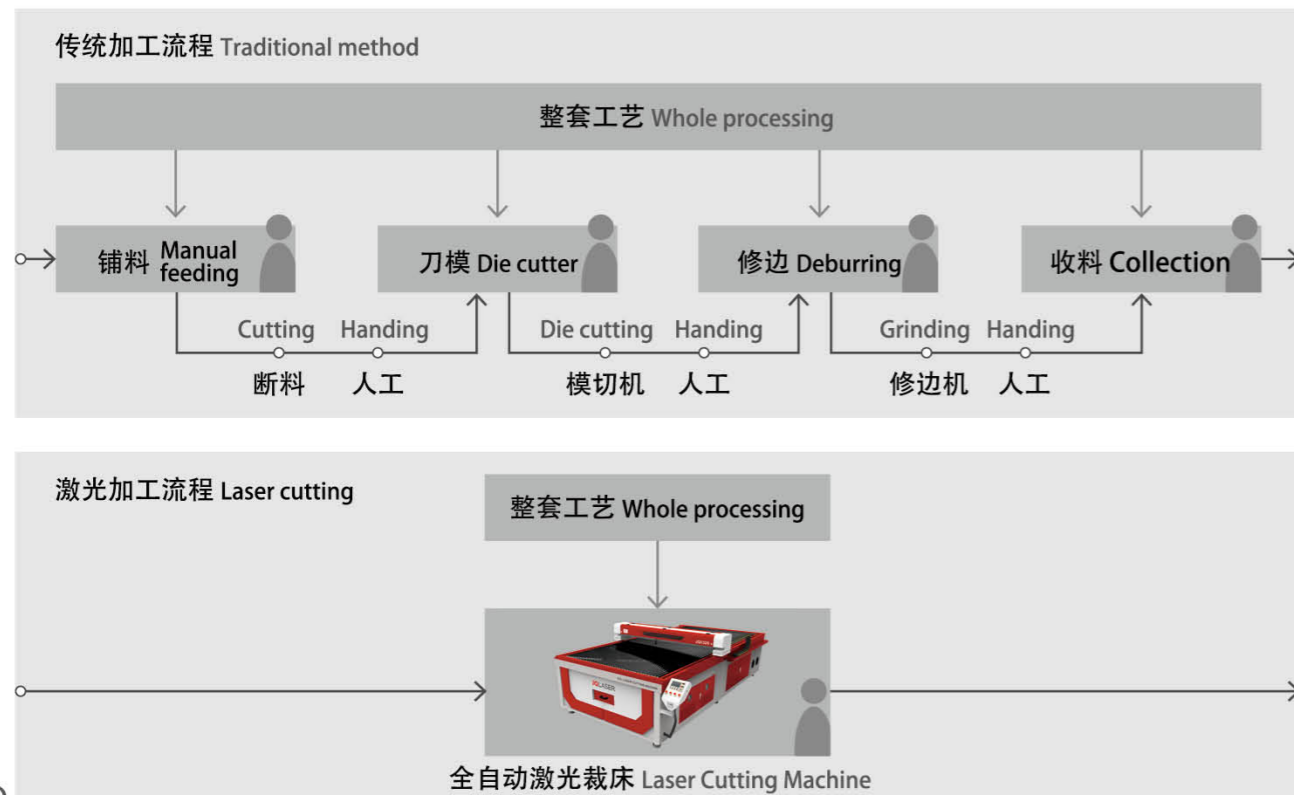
传统加工流程 Traditional method

整套工艺 Whole processing

铺料 Manual feeding

刀模 Die cutter

修边 Deburring

收料 Collection

Cutting Handing Die cutting Handing Grinding Handing

断料 人工 模切机 人工 修边机 人工

激光加工流程 Laser cutting

整套工艺 Whole processing

全自动激光裁床 Laser Cutting Machine